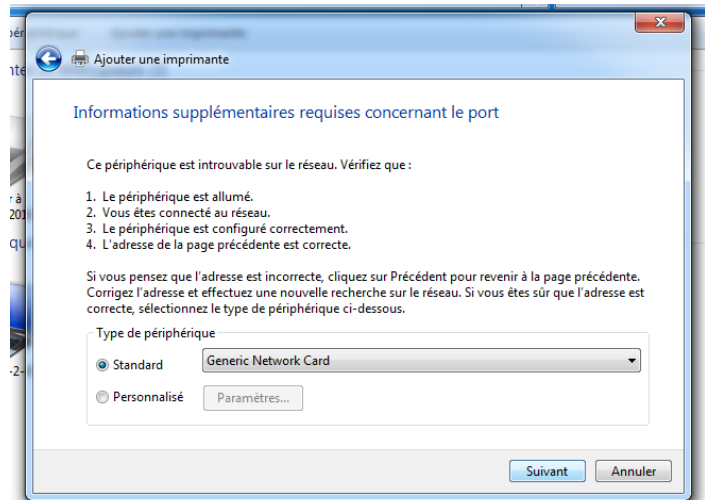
Ajouter une imprimante

Informations supplémentaires requises concernant le port

Ce périphérique est introuvable sur le réseau. Vérifiez que :

1. Le périphérique est allumé.
2. Vous êtes connecté au réseau.
3. Le périphérique est configuré correctement.
4. L'adresse de la page précédente est correcte.

Si vous pensez que l'adresse est incorrecte, cliquez sur Précédent pour revenir à la page précédente. Corrigez l'adresse et effectuez une nouvelle recherche sur le réseau. Si vous êtes sûr que l'adresse est correcte, sélectionnez le type de périphérique ci-dessous.

Type de périphérique

Standard Generic Network Card

Personnalisé Paramètres...

Suivant Annuler